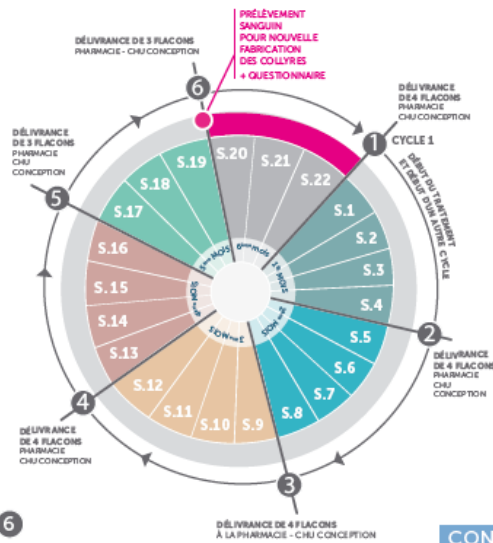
PRÉLÈVEMENT SANGUIN POUR NOUVELLE FABRICATION DES COLLYRES + QUESTIONNAIRE

DÉLIVRANCE DE 3 FLACONS
PHARMACIE - CHU CONCEPTION

6

DÉLIVRANCE DE 4 FLACONS
PHARMACIE CHU CONCEPTION

1
CYCLE 1

DÉBUT DU TRAITEMENT ET DÉBUT D'UN AUTRE CYCLE

DÉLIVRANCE DE 3 FLACONS
PHARMACIE CHU CONCEPTION

5

S.20
S.21
S.22
S.19
S.18
S.17
S.1
S.2
S.3
S.4
S.16
S.15
S.14
S.13
S.5
S.6
S.7
S.8
S.12
S.11
S.10
S.9

5ème MOIS
6ème MOIS
1er MOIS
2ème MOIS
3ème MOIS
4ème MOIS

2
DÉLIVRANCE DE 4 FLACONS
PHARMACIE CHU CONCEPTION

4
DÉLIVRANCE DE 4 FLACONS
PHARMACIE CHU CONCEPTION

3
DÉLIVRANCE DE 4 FLACONS
À LA PHARMACIE - CHU CONCEPTION

6

CON